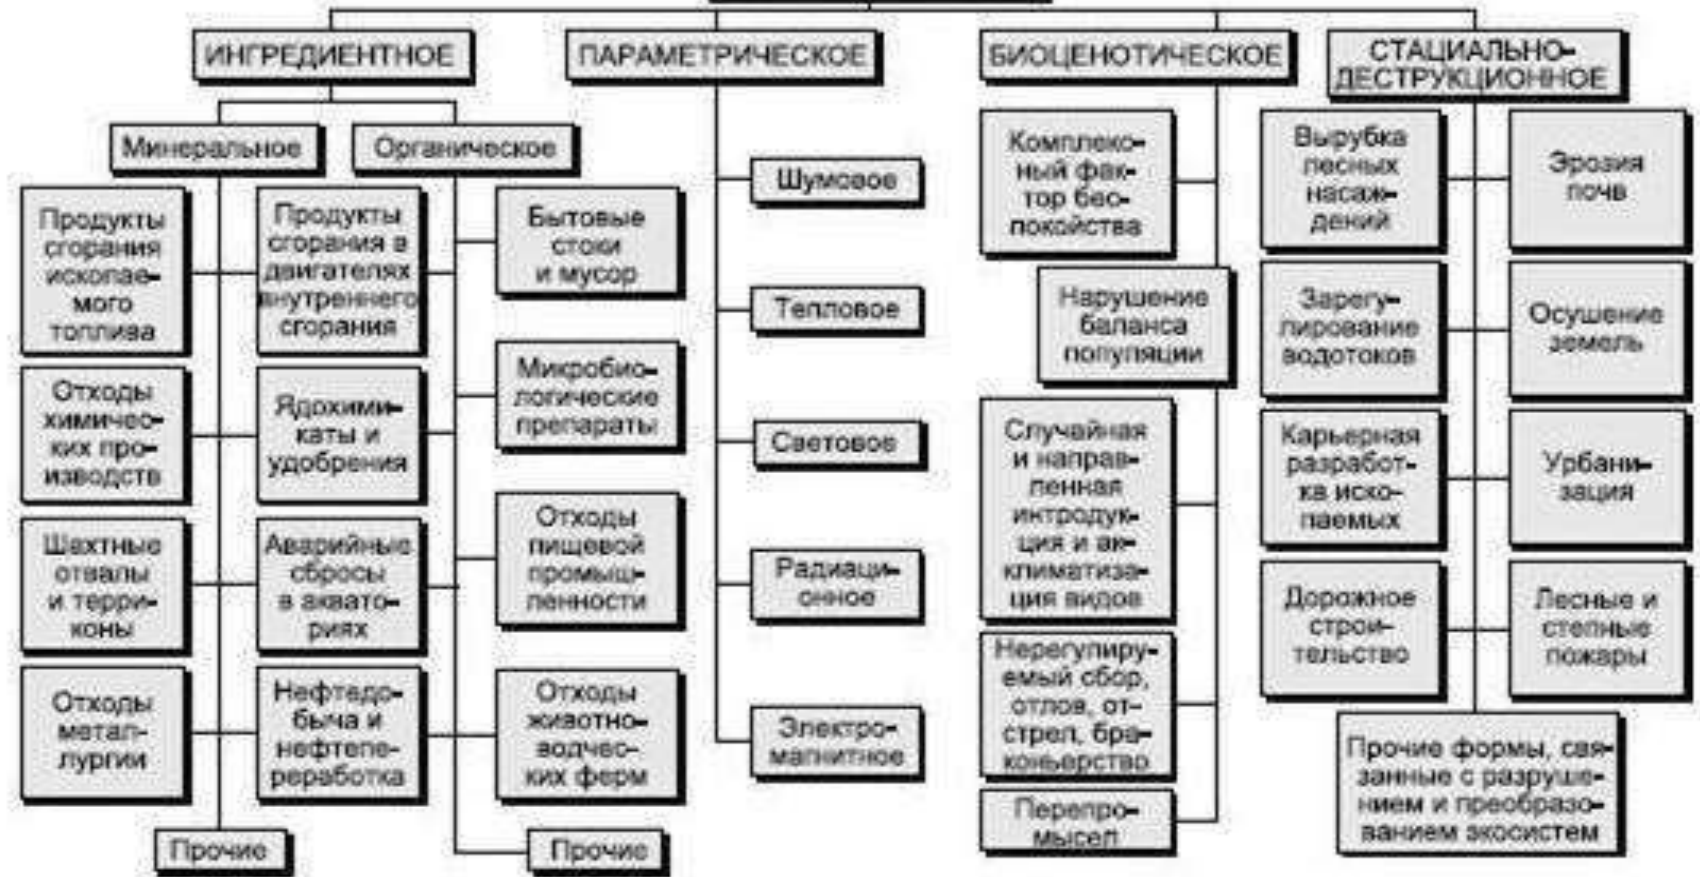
ИНГРЕДИЕНТНОЕ

Минеральное

Продукты сгорания ископаемого топлива

Отходы химических производств

Шахтные отвалы и терриконы

Отходы металлургии

Прочие

Органическое

Продукты сгорания в двигателях внутреннего сгорания

Ядохимикаты и удобрения

Аварийные сбросы в акваториях

Нефтедобыча и нефтепереработка

Бытовые стоки и мусор

Микробиологические препараты

Отходы пищевой промышленности

Отходы животноводческих ферм

Прочие

ПАРАМЕТРИЧЕСКОЕ

Шумовое

Тепловое

Световое

Радиационное

Электромагнитное

БИОЦЕНОТИЧЕСКОЕ

Комплексный фактор беспокойства

Нарушение баланса популяции

Случайная и направленная интродукция и акклиматизация видов

Нерегулируемый сбор, отлов, отстрел, браконьерство

Перепромысел

СТАЦИАЛЬНО-ДЕСТРУКЦИОННОЕ

Вырубка лесных насаждений

Эрозия почв

Зарегулирование водотоков

Осушение земель

Карьерная разработка ископаемых

Урбанизация

Дорожное строительство

Лесные и степные пожары

Прочие формы, связанные с разрушением и преобразованием экосистем